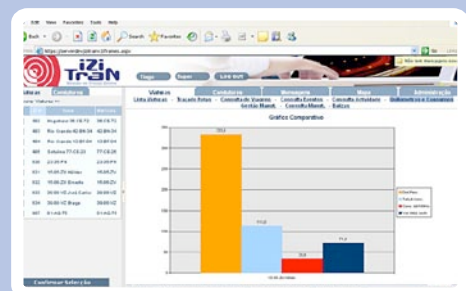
Edit View Favorites Tools Help

Back Search Favorites

https://servidor/izitran/frames.aspx

Go

iZi TRaN

Viagem Super Link Inst

Viaturas Condutores Mensagens Mapa Administração

Lista Viaturas Traçado Rotas Consultar Viagens Consulta Eventos Consulta Actividades Indicadores e Gestão Manut. Consulta Manut. Balizas

Gráfico Comparativo

Confirmar Selecção